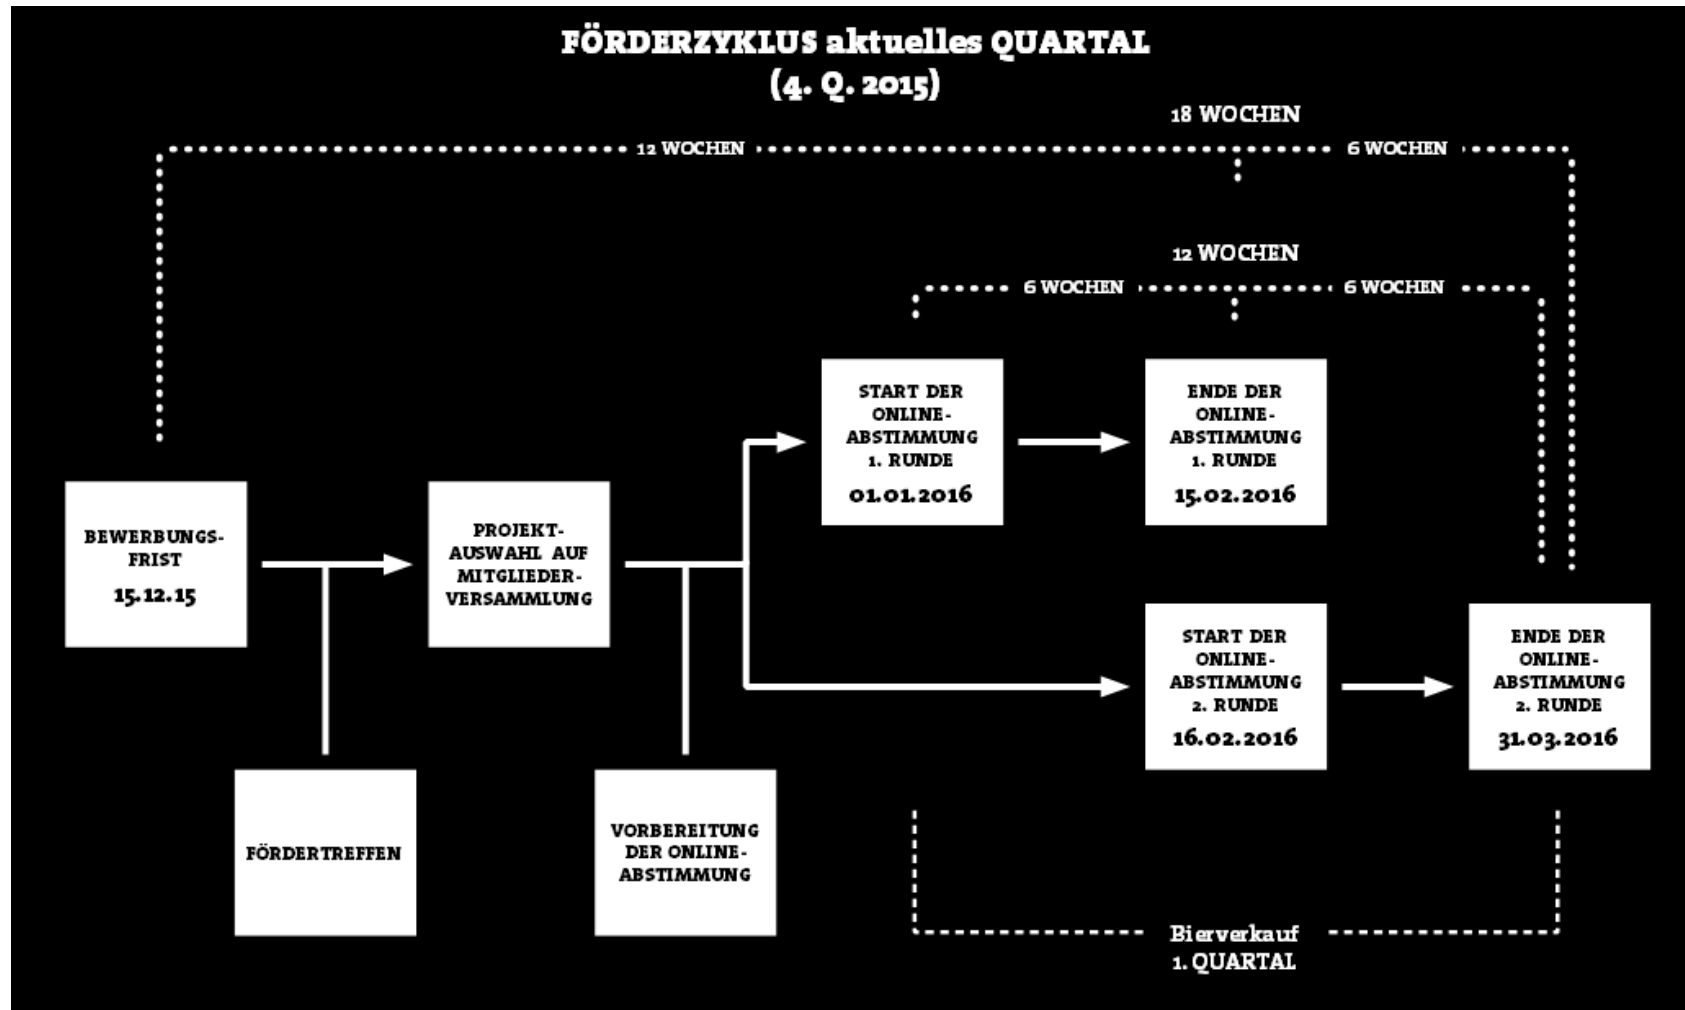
FÖRDERZYKLUS aktuelles QUARTAL
(4. Q. 2015)

18 WOCHEN

12 WOCHEN

6 WOCHEN

12 WOCHEN

6 WOCHEN

6 WOCHEN

BEWERBUNGSFRIST
15.12.15

PROJEKTAUSWAHL AUF MITGLIEDERVERSAMMLUNG

START DER ONLINE-ABSTIMMUNG 1. RUNDE
01.01.2016

ENDE DER ONLINE-ABSTIMMUNG 1. RUNDE
15.02.2016

START DER ONLINE-ABSTIMMUNG 2. RUNDE
16.02.2016

ENDE DER ONLINE-ABSTIMMUNG 2. RUNDE
31.03.2016

FÖRDERTREFFEN

VORBEREITUNG DER ONLINE-ABSTIMMUNG

Bierverkauf
1. QUARTAL